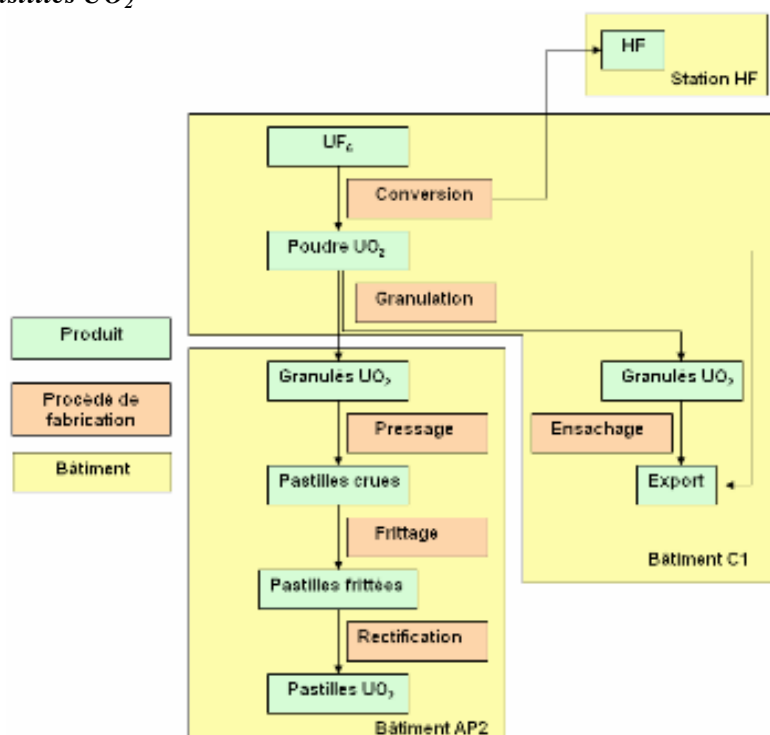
pastilles $UO_2$

HF
Station HF

$UF_6$
Conversion
Poudre $UO_2$
Granulation

Produit
Procédé de fabrication
Bâtiment

Granulés $UO_2$
Pressage
Pastilles crues
Frittage
Pastilles frittées
Rectification
Pastilles $UO_2$
Bâtiment AP2

Granulés $UO_2$
Ensachage
Export
Bâtiment C1